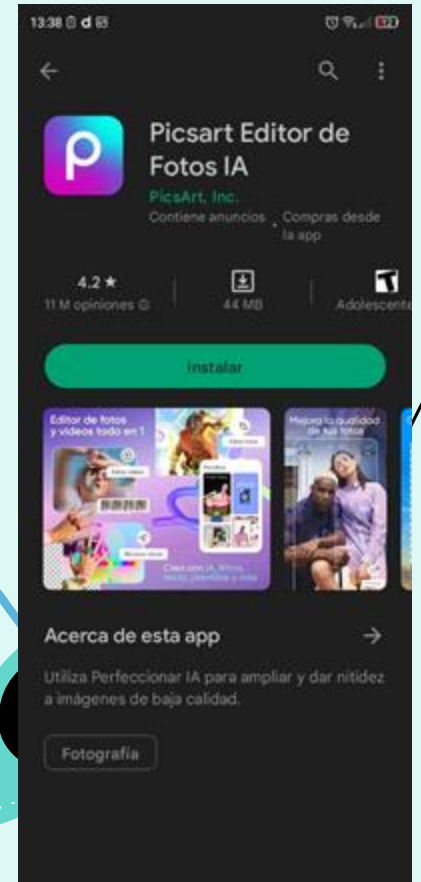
13:38

Picsart Editor de Fotos IA

PicsArt, Inc.

Contiene anuncios · Compras desde la app

4.2 ★
11 M opiniones

44 MB

Adolescente

Instalar

Editor de fotos y videos todo en 1

Mejora la calidad de tus fotos

Crea con IA, filtros, texto, plantillas y más

Acerca de esta app

Utiliza Perfeccionar IA para ampliar y dar nitidez a imágenes de baja calidad.

Fotografía